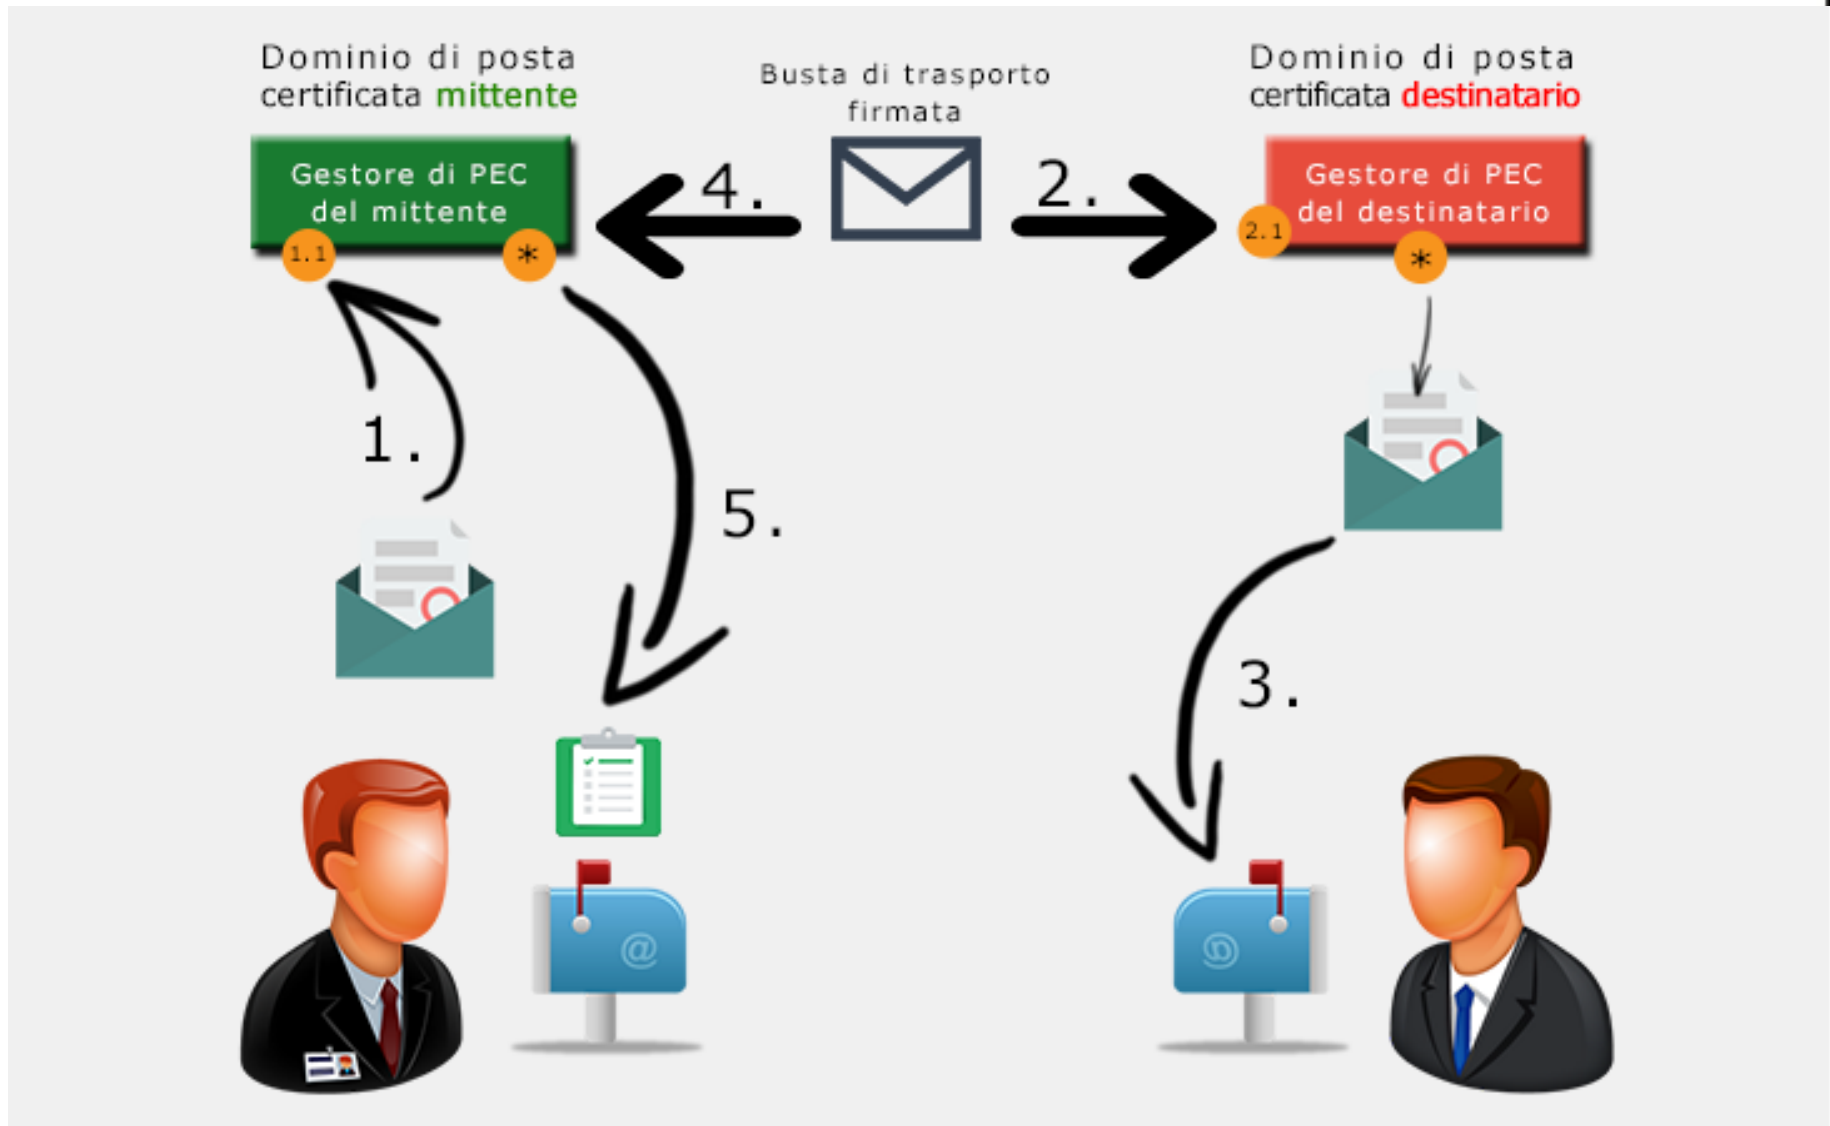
Dominio di posta certificata mittente

Busta di trasporto firmata

Dominio di posta certificata destinatario

Gestore di PEC del mittente

1.1

*

4.

2.

Gestore di PEC del destinatario

2.1

*

1.

5.

3.

@